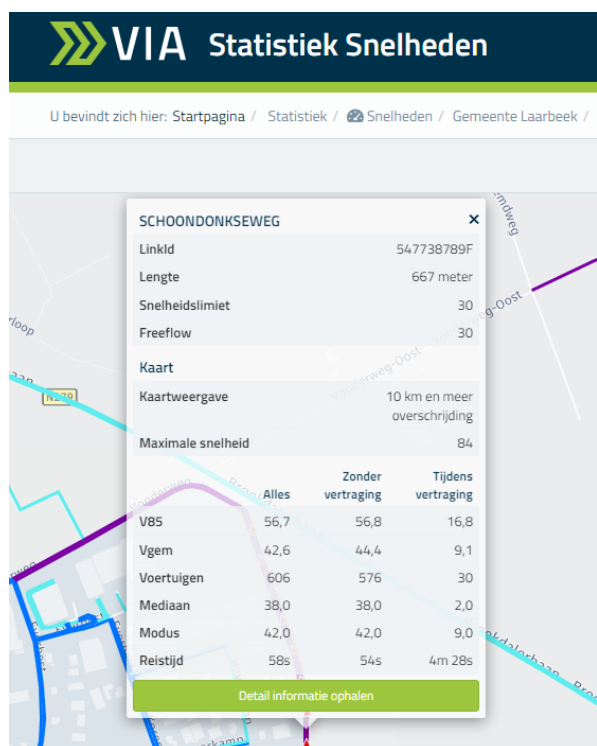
VIA Statistiek Snelheden

U bevindt zich hier: Startpagina / Statistiek / Snelheden / Gemeente Laarbeek /

SCHOONDONKSEWEG ×

| | |
|---|---|
| LinkId | 547738789F |
| Lengte | 667 meter |
| Snelheidslimiet | 30 |
| Freeflow | 30 |

Kaart

| | |
|---|---|
| Kaartweergave | 10 km en meer overschrijding |
| Maximale snelheid | 84 |

| | Alles | Zonder vertraging | Tijdens vertraging |
|---|---|---|---|
| V85 | 56,7 | 56,8 | 16,8 |
| Vgem | 42,6 | 44,4 | 9,1 |
| Voertuigen | 606 | 576 | 30 |
| Mediaan | 38,0 | 38,0 | 2,0 |
| Modus | 42,0 | 42,0 | 9,0 |
| Reistijd | 58s | 54s | 4m 28s |

Detail informatie ophalen

N279
rloop
Vonderweg-Oost
eg-Oost
ndweg
Vonderweg
Brood
ekdalerbaan
rkamp